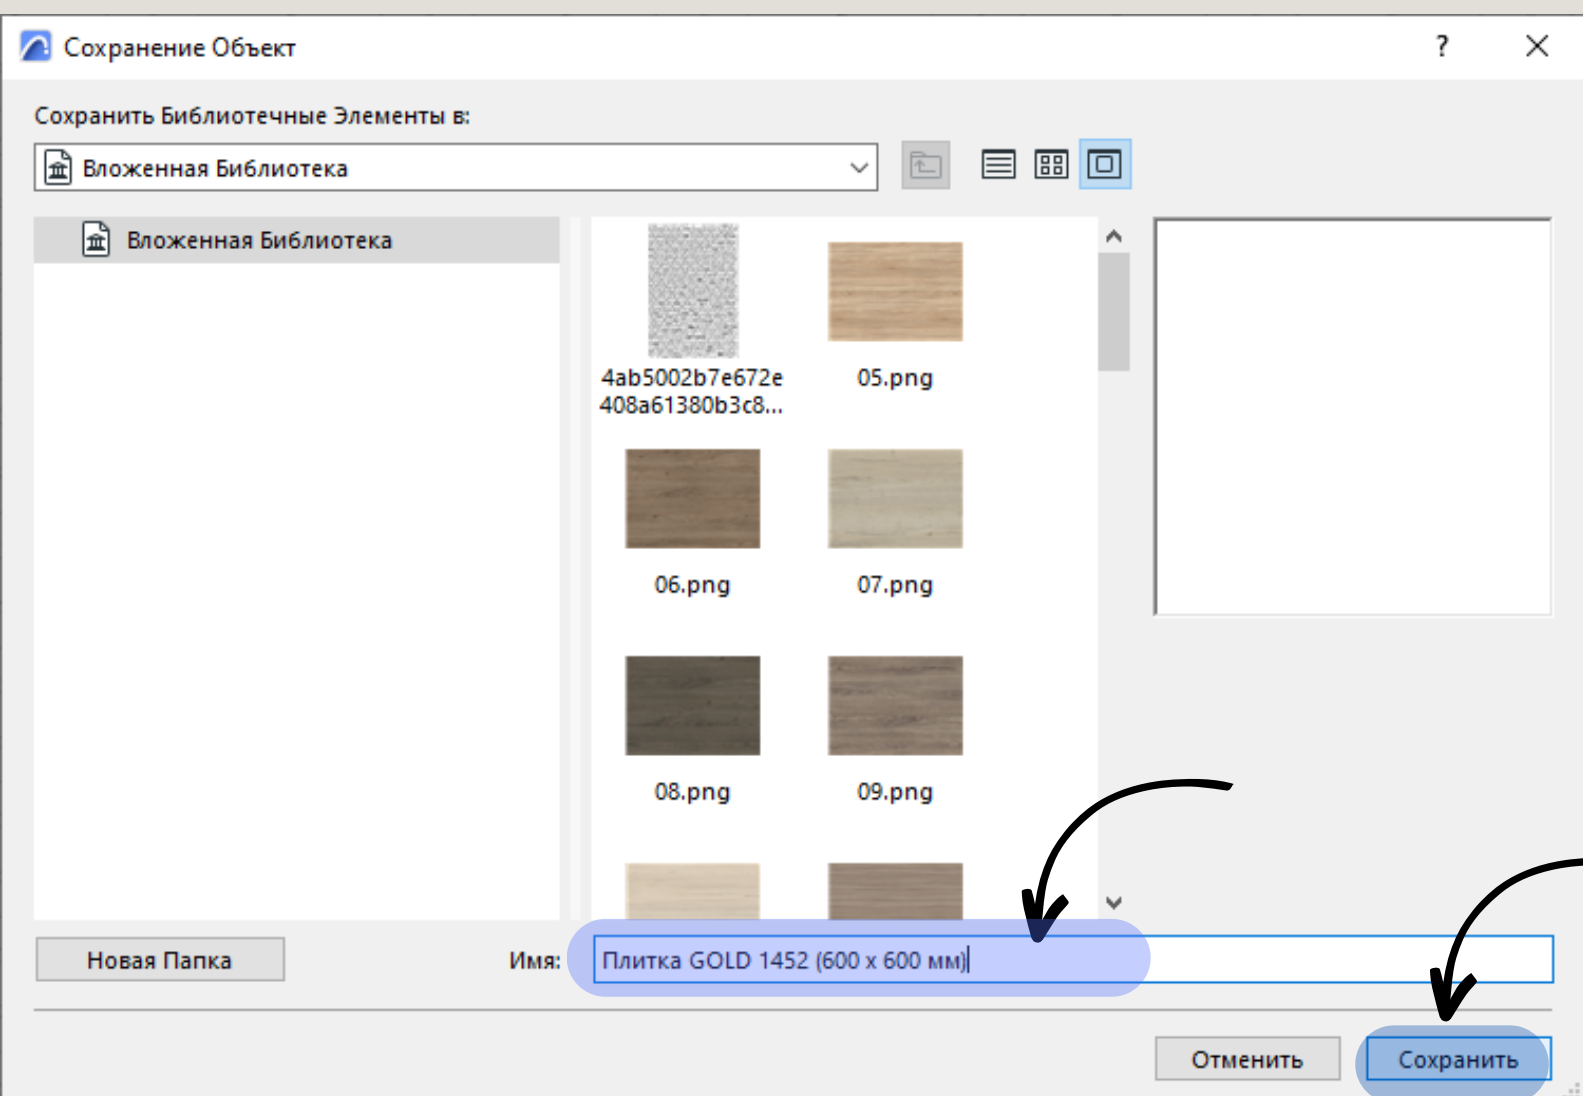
Сохранение Объект

?

Сохранить Библиотечные Элементы в:

Вложенная Библиотека

Вложенная Библиотека

4ab5002b7e672e408a61380b3c8...

05.png

06.png

07.png

08.png

09.png

Новая Папка

Имя: Плитка GOLD 1452 (600 x 600 мм)

Отменить

Сохранить